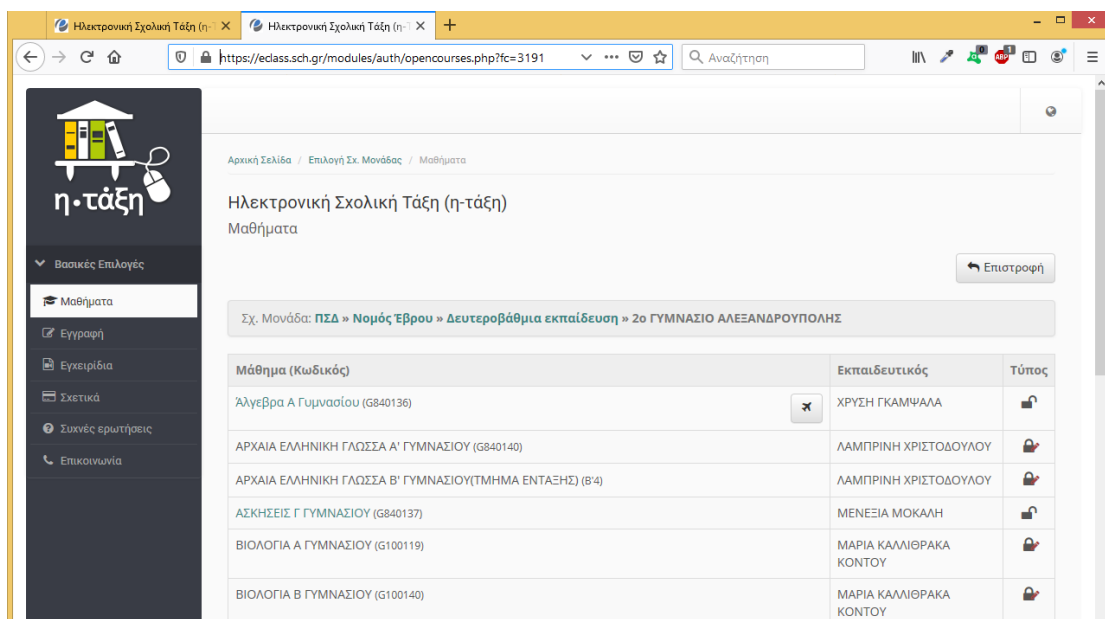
Ηλεκτρονική Σχολική Τάξη (η-τ ×   Ηλεκτρονική Σχολική Τάξη (η-τ ×   +

https://eclass.sch.gr/modules/auth/opencourses.php?fc=3191   Αναζήτηση

η·τάξη

Βασικές Επιλογές
Μαθήματα
Εγγραφή
Εγχειρίδια
Σχετικά
Συχνές ερωτήσεις
Επικοινωνία

Αρχική Σελίδα / Επιλογή Σχ. Μονάδας / Μαθήματα

Ηλεκτρονική Σχολική Τάξη (η-τάξη)
Μαθήματα

Επιστροφή

Σχ. Μονάδα: ΠΣΔ » Νομός Έβρου » Δευτεροβάθμια εκπαίδευση » 2ο ΓΥΜΝΑΣΙΟ ΑΛΕΞΑΝΔΡΟΥΠΟΛΗΣ

| Μάθημα (Κωδικός) | Εκπαιδευτικός | Τύπος |
|---|---|---|
| Άλγεβρα Α Γυμνασίου (G840136) | ΧΡΥΣΗ ΓΚΑΜΨΑΛΑ | |
| ΑΡΧΑΙΑ ΕΛΛΗΝΙΚΗ ΓΛΩΣΣΑ Α' ΓΥΜΝΑΣΙΟΥ (G840140) | ΛΑΜΠΡΙΝΗ ΧΡΙΣΤΟΔΟΥΛΟΥ | |
| ΑΡΧΑΙΑ ΕΛΛΗΝΙΚΗ ΓΛΩΣΣΑ Β' ΓΥΜΝΑΣΙΟΥ(ΤΜΗΜΑ ΕΝΤΑΞΗΣ) (Β'4) | ΛΑΜΠΡΙΝΗ ΧΡΙΣΤΟΔΟΥΛΟΥ | |
| ΑΣΚΗΣΕΙΣ Γ ΓΥΜΝΑΣΙΟΥ (G840137) | ΜΕΝΕΞΙΑ ΜΟΚΑΛΗ | |
| ΒΙΟΛΟΓΙΑ Α ΓΥΜΝΑΣΙΟΥ (G100119) | ΜΑΡΙΑ ΚΑΛΛΙΘΡΑΚΑ ΚΟΝΤΟΥ | |
| ΒΙΟΛΟΓΙΑ Β ΓΥΜΝΑΣΙΟΥ (G100140) | ΜΑΡΙΑ ΚΑΛΛΙΘΡΑΚΑ ΚΟΝΤΟΥ | |